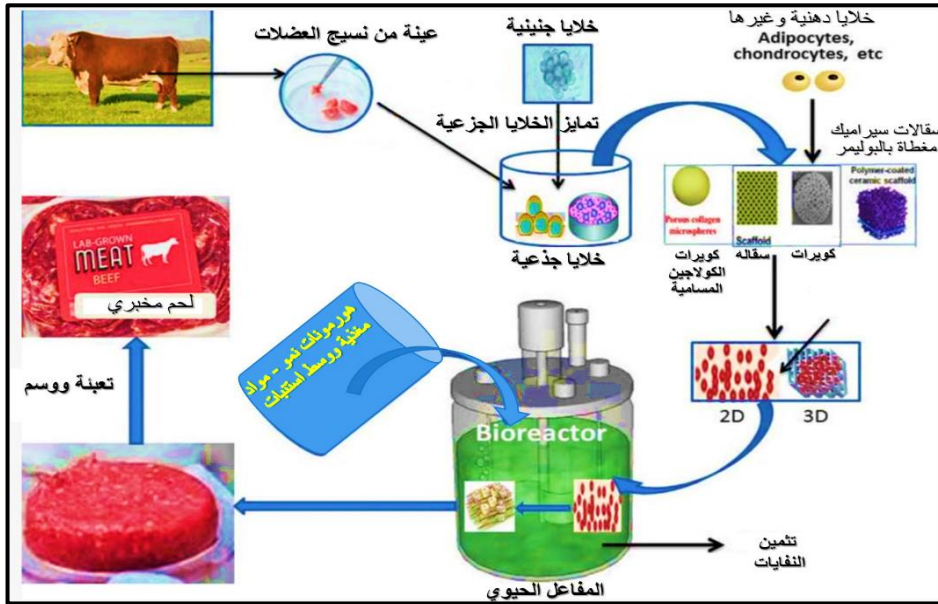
عينة من نسيج العضلات

خلايا جنينية

خلايا دهنية وغيرها
Adipocytes, chondrocytes, etc

تمايز الخلايا الجزعية

سقالات سيراميك مغطاة بالبوليمر

Porous collagen microspheres

Scaffold

Polymer-coated ceramic scaffold

كويرات الكولاجين المسامية

سقاله

كويرات

خلايا جذعية

LAB-GROWN
MEAT
BEEF

لحم مخبري

هرمونات نمو - مواد مغذية ووسط استنبات

2D

3D

تعبئة ووسم

Bioreactor

تثمين النفايات

المفاعل الحيوي